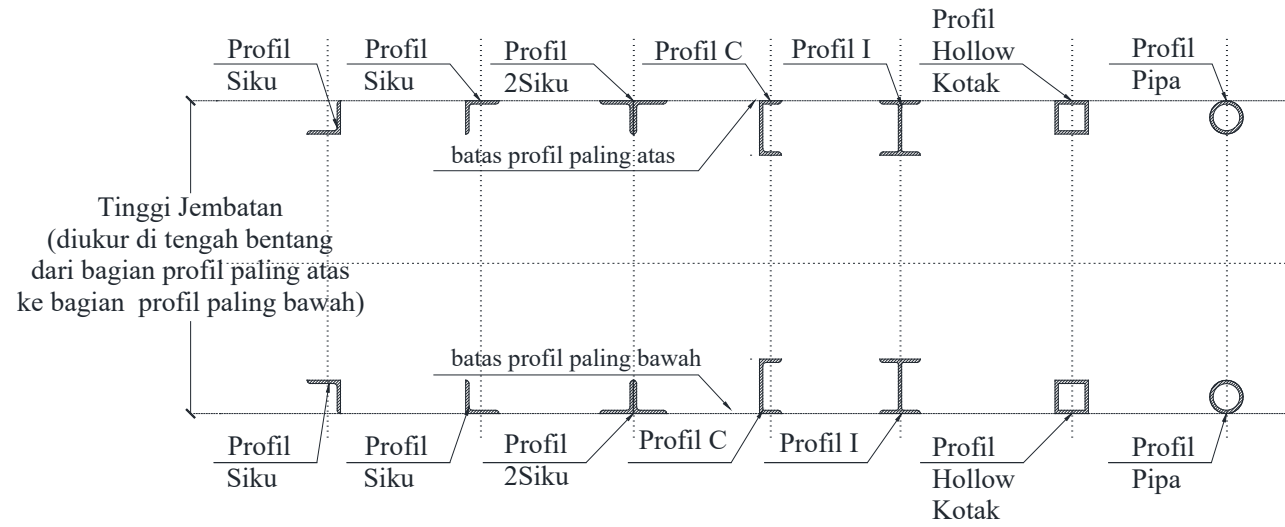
Profil Siku

Profil Siku

Profil 2Siku

Profil C

Profil I

Profil Hollow Kotak

Profil Pipa

batas profil paling atas

Tinggi Jembatan
(diukur di tengah bentang
dari bagian profil paling atas
ke bagian profil paling bawah)

batas profil paling bawah

Profil Siku

Profil Siku

Profil 2Siku

Profil C

Profil I

Profil Hollow Kotak

Profil Pipa